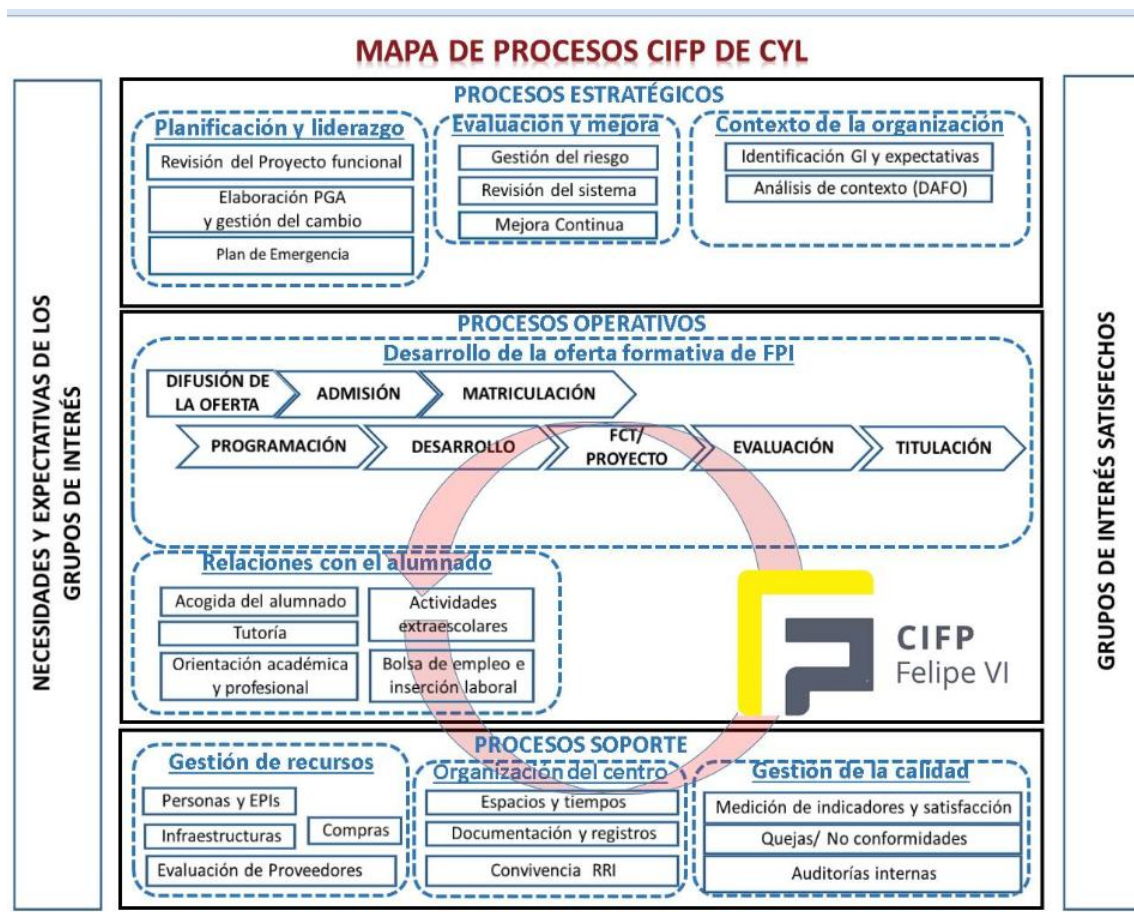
MAPA DE PROCESOS CIFP DE CYL

NECESIDADES Y EXPECTATIVAS DE LOS GRUPOS DE INTERÉS

PROCESOS ESTRATÉGICOS

Planificación y liderazgo
Revisión del Proyecto funcional
Elaboración PGA y gestión del cambio
Plan de Emergencia

Evaluación y mejora
Gestión del riesgo
Revisión del sistema
Mejora Continua

Contexto de la organización
Identificación GI y expectativas
Análisis de contexto (DAFO)

PROCESOS OPERATIVOS

Desarrollo de la oferta formativa de FPI
DIFUSIÓN DE LA OFERTA
ADMISIÓN
MATRICULACIÓN
PROGRAMACIÓN
DESARROLLO
FCT/ PROYECTO
EVALUACIÓN
TITULACIÓN

Relaciones con el alumnado
Acogida del alumnado
Tutoría
Orientación académica y profesional
Actividades extraescolares
Bolsa de empleo e inserción laboral

CIFP Felipe VI

PROCESOS SOPORTE

Gestión de recursos
Personas y EPIs
Infraestructuras
Compras
Evaluación de Proveedores

Organización del centro
Espacios y tiempos
Documentación y registros
Convivencia RRI

Gestion de la calidad
Medición de indicadores y satisfacción
Quejas/ No conformidades
Auditorías internas

GRUPOS DE INTERÉS SATISFECHOS